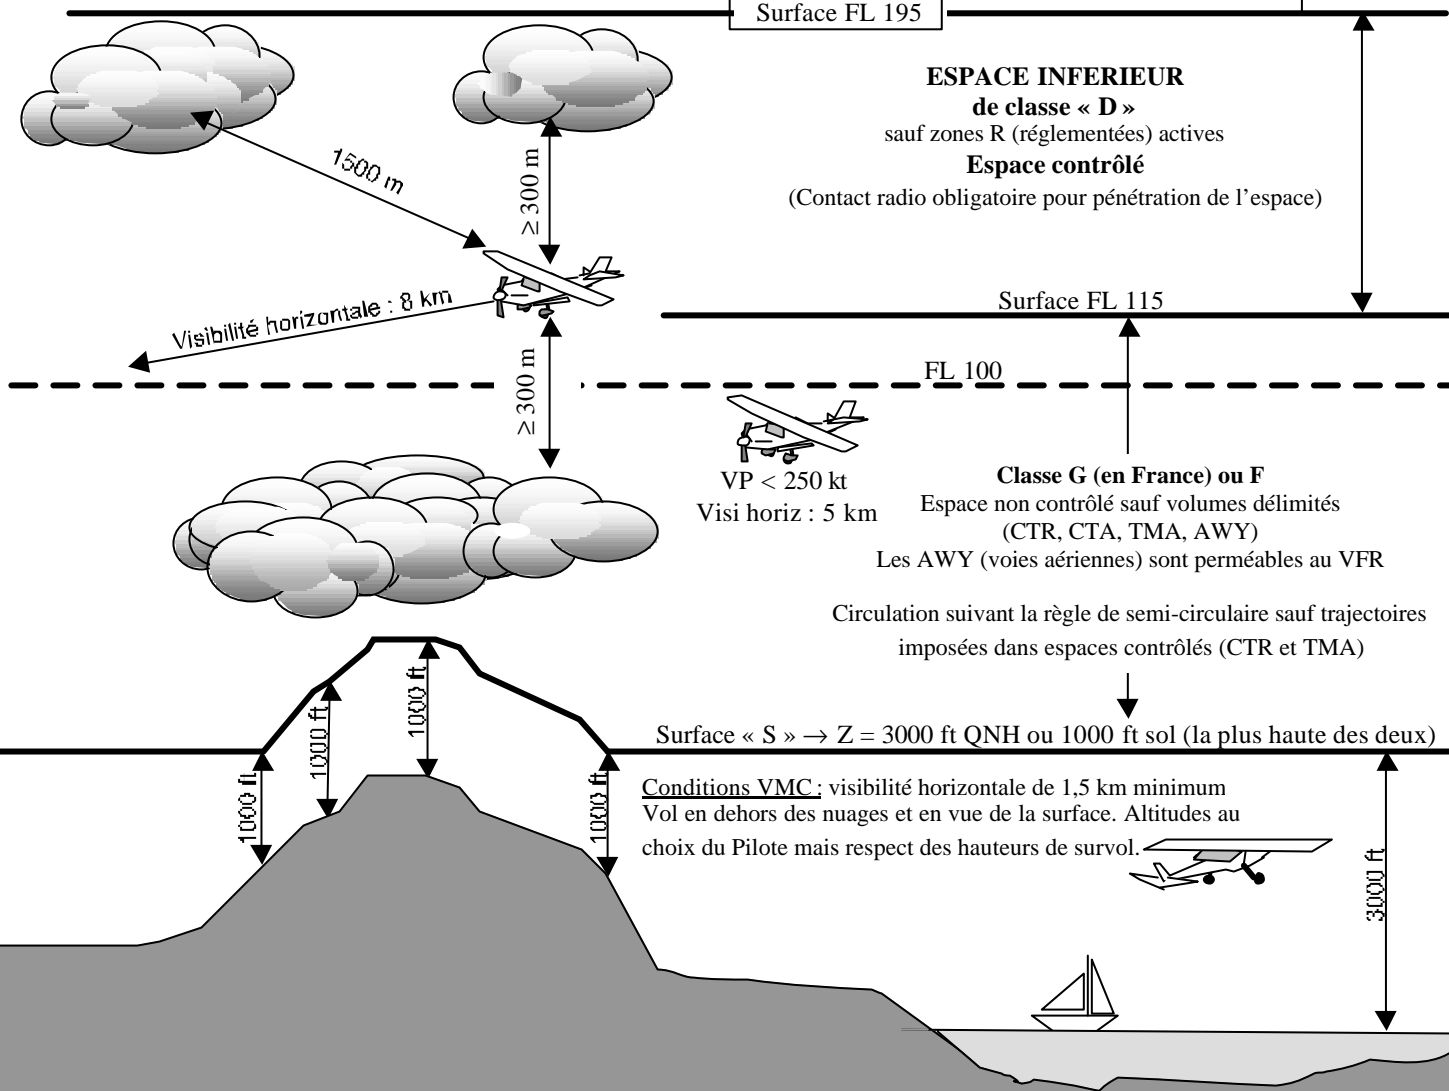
Surface FL 195

ESPACE INFERIEUR
de classe « D »
sauf zones R (réglementées) actives
Espace contrôlé
(Contact radio obligatoire pour pénétration de l'espace)

1500 m

$\geq 300$ m

Visibilité horizontale : 8 km

Surface FL 115

$\geq 300$ m

FL 100

VP < 250 kt
Visi horiz : 5 km

Classe G (en France) ou F
Espace non contrôlé sauf volumes délimités
(CTR, CTA, TMA, AWY)
Les AWY (voies aériennes) sont perméables au VFR

Circulation suivant la règle de semi-circulaire sauf trajectoires imposées dans espaces contrôlés (CTR et TMA)

1000 ft
1000 ft
1000 ft
1000 ft

Surface « S » $\rightarrow$ Z = 3000 ft QNH ou 1000 ft sol (la plus haute des deux)

Conditions VMC : visibilité horizontale de 1,5 km minimum
Vol en dehors des nuages et en vue de la surface. Altitudes au choix du Pilote mais respect des hauteurs de survol.

3000 ft